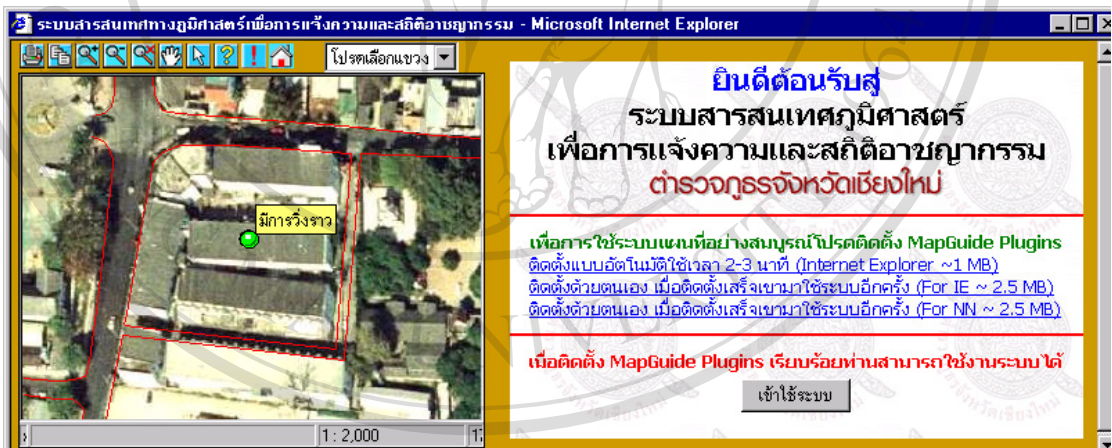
ระบบสารสนเทศทางภูมิศาสตร์เพื่อการแจ้งความและสถิติอาชญากรรม - Microsoft Internet Explorer

โปรดเลือกแขวง

มีการวิ่งราว

1 : 2,000

ยินดีต้อนรับสู่
ระบบสารสนเทศภูมิศาสตร์
เพื่อการแจ้งความและสถิติอาชญากรรม
ตำรวจภูธรจังหวัดเชียงใหม่

เพื่อการใช้ระบบแผนที่อย่างสมบูรณ์โปรดติดตั้ง MapGuide Plugins
ติดตั้งแบบอัตโนมัติใช้เวลา 2-3 นาที (Internet Explorer ~1 MB)
ติดตั้งด้วยตนเอง เมื่อติดตั้งเสร็จเขามาใช้ระบบอีกครั้ง (For IE ~ 2.5 MB)
ติดตั้งด้วยตนเอง เมื่อติดตั้งเสร็จเขามาใช้ระบบอีกครั้ง (For NN ~ 2.5 MB)

เมื่อติดตั้ง MapGuide Plugins เรียบร้อยท่านสามารถใช้งานระบบได้

เข้าใช้ระบบ